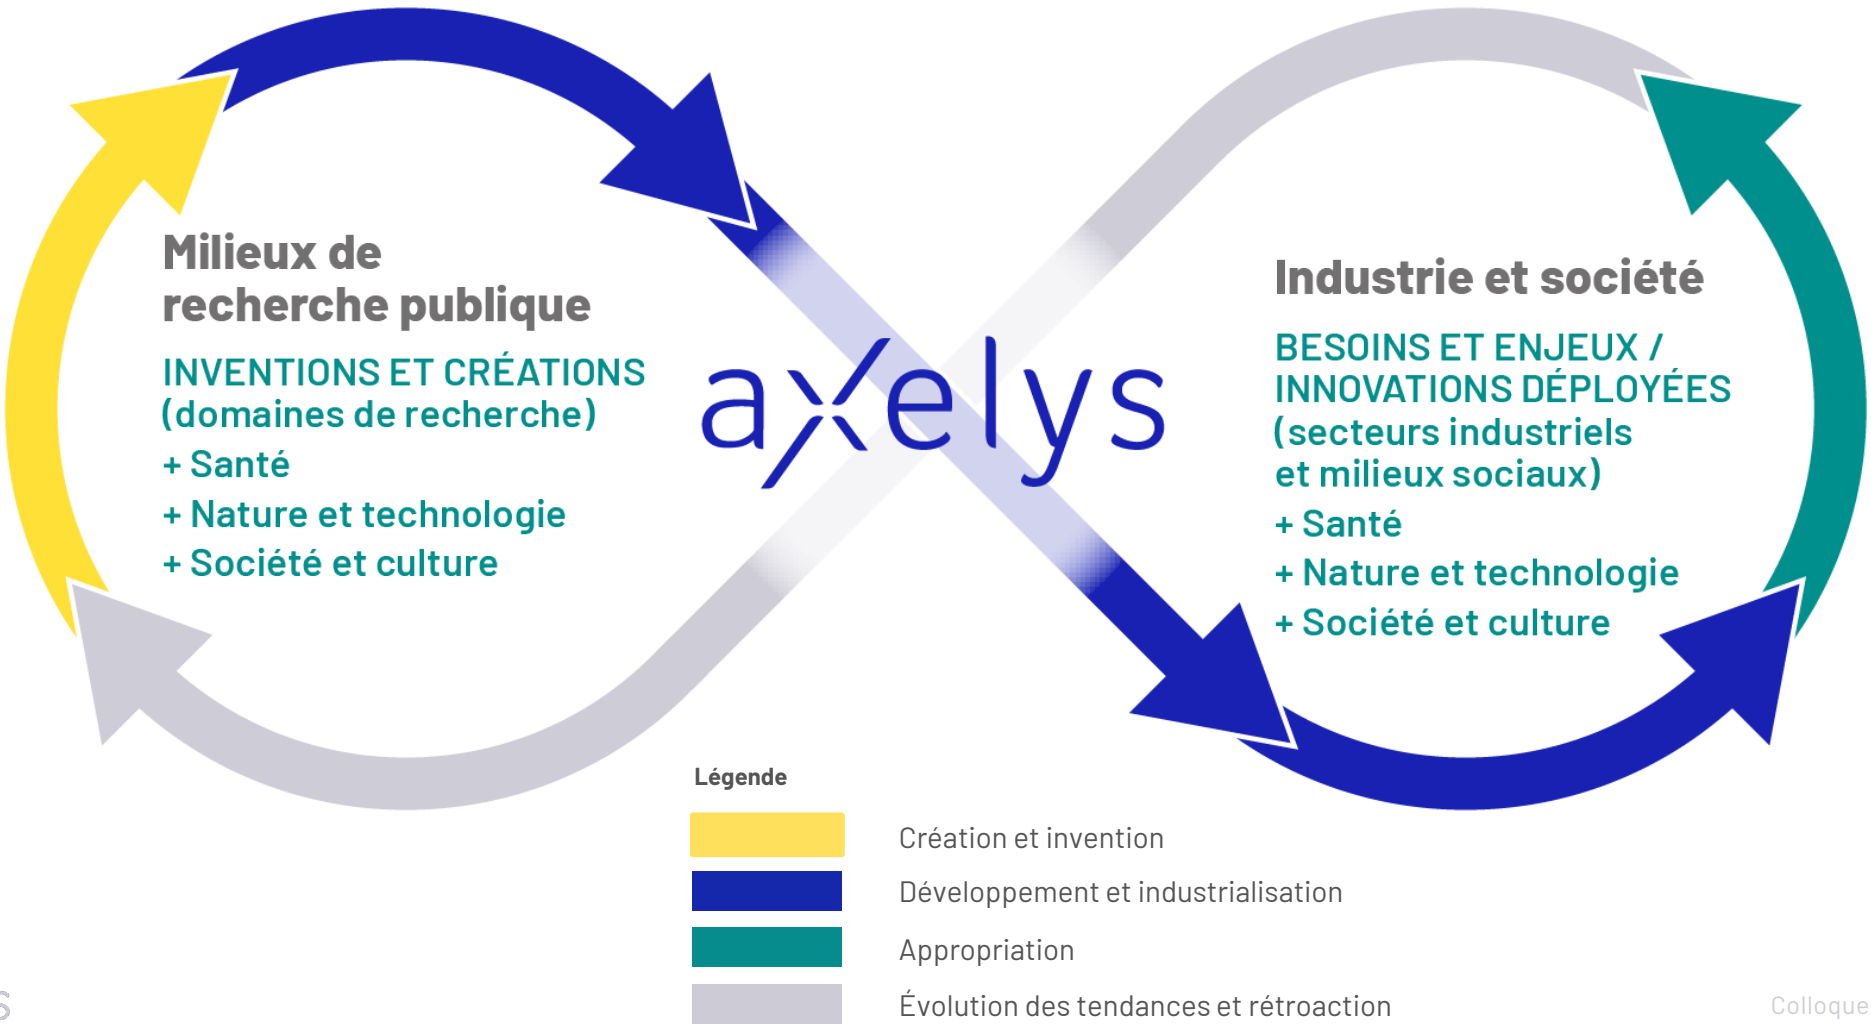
Milieux de recherche publique

INVENTIONS ET CRÉATIONS (domaines de recherche)
+ Santé
+ Nature et technologie
+ Société et culture

axelys

Industrie et société

BESOINS ET ENJEUX / INNOVATIONS DÉPLOYÉES (secteurs industriels et milieux sociaux)
+ Santé
+ Nature et technologie
+ Société et culture

Légende

Création et invention

Développement et industrialisation

Appropriation

Évolution des tendances et rétroaction

Colloque